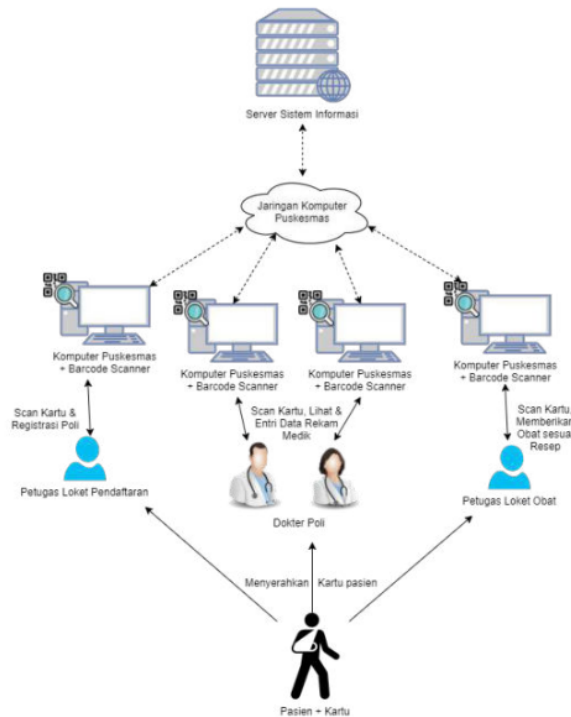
Server Sistem Informasi

Jaringan Komputer Puskesmas

Komputer Puskesmas + Barcode Scanner

Komputer Puskesmas + Barcode Scanner

Komputer Puskesmas + Barcode Scanner

Komputer Puskesmas + Barcode Scanner

Scan Kartu & Registrasi Poli

Scan Kartu, Lihat & Entri Data Rekam Medik

Scan Kartu, Memberikan Obat sesuai Resep

Petugas Loket Pendaftaran

Dokter Poli

Petugas Loket Obat

Menyerahkan Kartu pasien

Pasien + Kartu